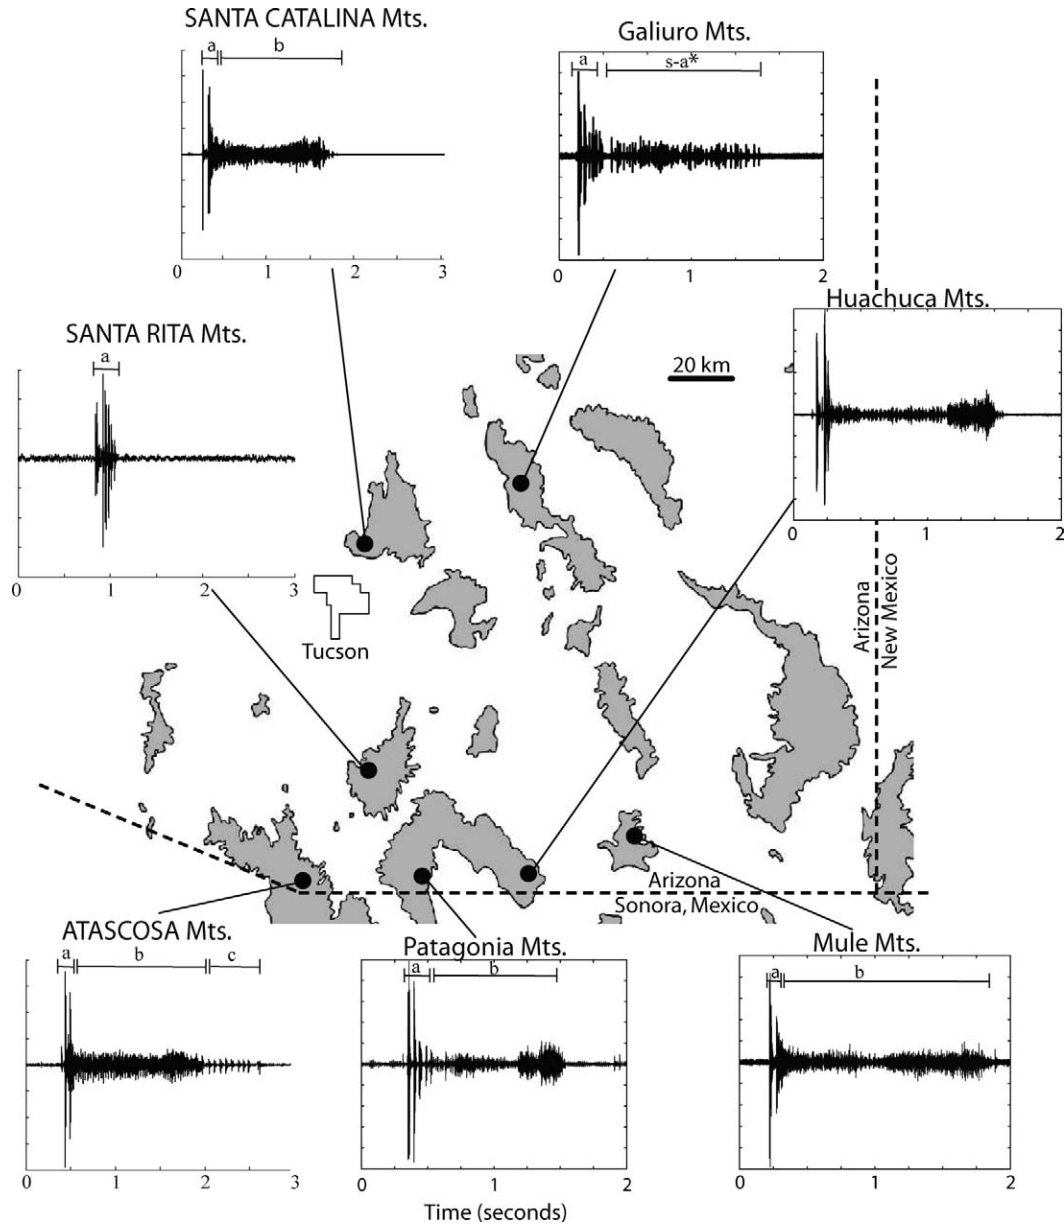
SANTA CATALINA Mts.

a b

0 1 2 3

Galiuro Mts.

a s-a*

0 1 2

Huachuca Mts.

0 1 2

SANTA RITA Mts.

a

0 1 2 3

20 km

Tucson

Arizona
New Mexico

Arizona
Sonora, Mexico

ATASCOSA Mts.

a b c

0 1 2 3

Patagonia Mts.

a b

0 1 2

Mule Mts.

a b

0 1 2

Time (seconds)